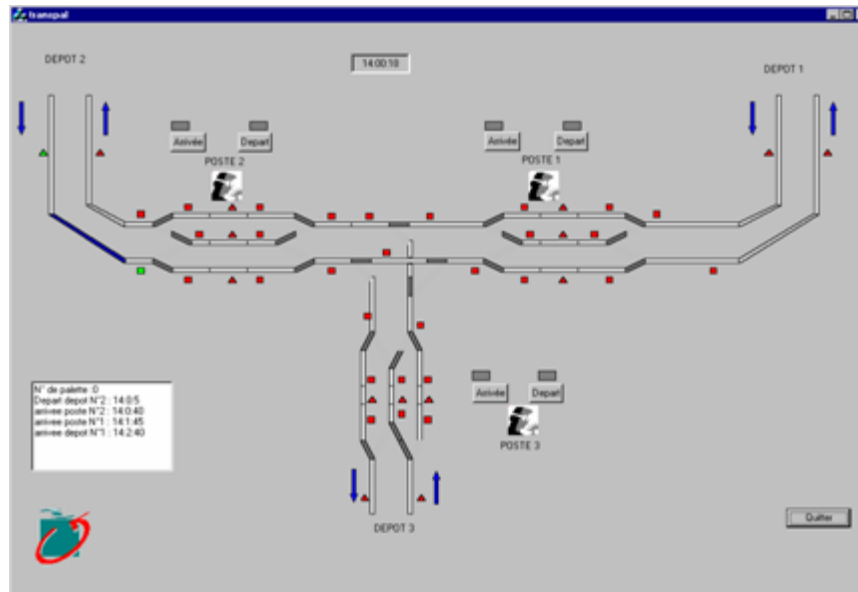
Isanspal

DEPOT 2

14:00:10

DEPOT 1

Arrivée

Depart

POSTE 2

Arrivée

Depart

POSTE 1

N° de palette : 0
Depart depot N°2 : 14:0:5
arrivee poste N°2 : 14:0:40
arrivee poste N°1 : 14:1:45
arrivee depot N°1 : 14:2:40

Arrivée

Depart

POSTE 3

DEPOT 3

Quitter